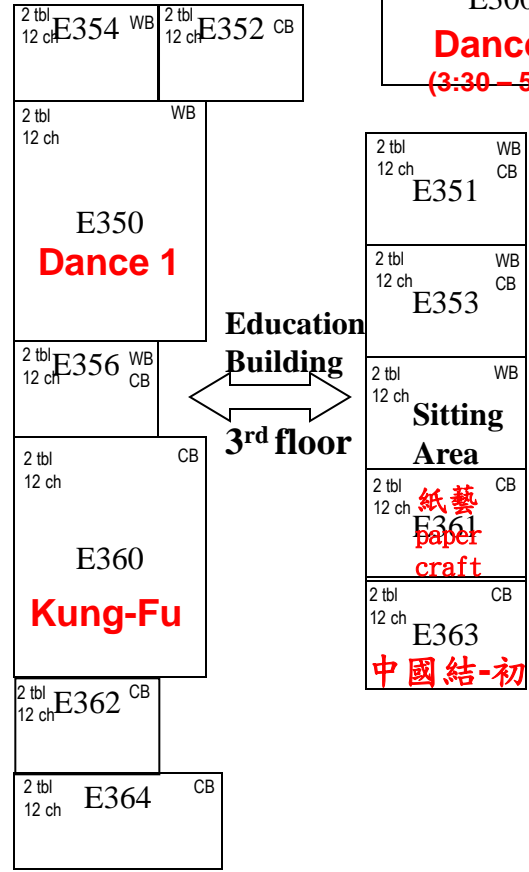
2 tbl 12 ch E354 WB

2 tbl 12 ch E352 CB

E360

Danc

(3:30 – 5

2 tbl 12 ch WB

E350

Dance 1

2 tbl 12 ch WB CB E351

2 tbl 12 ch WB CB E353

Education Building

3rd floor

2 tbl 12 ch E356 WB CB

2 tbl 12 ch WB Sitting Area

2 tbl 12 ch CB

E360

Kung-Fu

2 tbl 12 ch CB 紙藝 E361 paper craft

2 tbl 12 ch CB E363 中國結-初

2 tbl 12 ch E362 CB

2 tbl 12 ch E364 CB